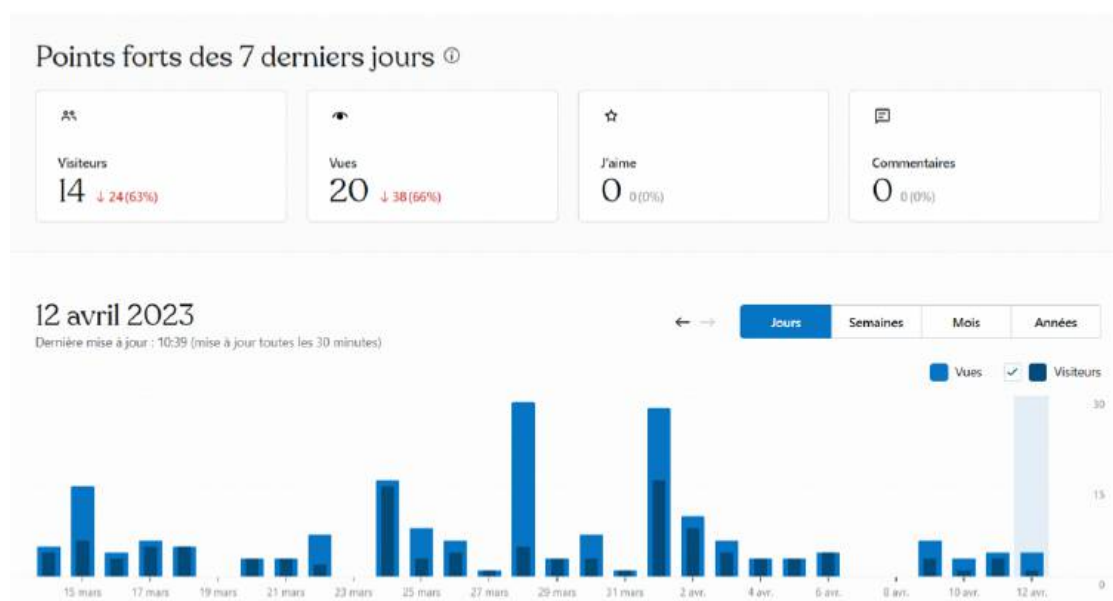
Points forts des 7 derniers jours ⓘ

Visiteurs
14 ↓ 24 (63%)

Vues
20 ↓ 38 (66%)

J'aime
0 0 (0%)

Commentaires
0 0 (0%)

12 avril 2023
Dernière mise à jour : 10:39 (mise à jour toutes les 30 minutes)

← →

| Jours | Semaines | Mois | Années |
|---|---|---|---|

Vues ✓ Visiteurs

30
15
0

15 mars 17 mars 19 mars 21 mars 23 mars 25 mars 27 mars 29 mars 31 mars 2 avr. 4 avr. 6 avr. 8 avr. 10 avr. 12 avr.